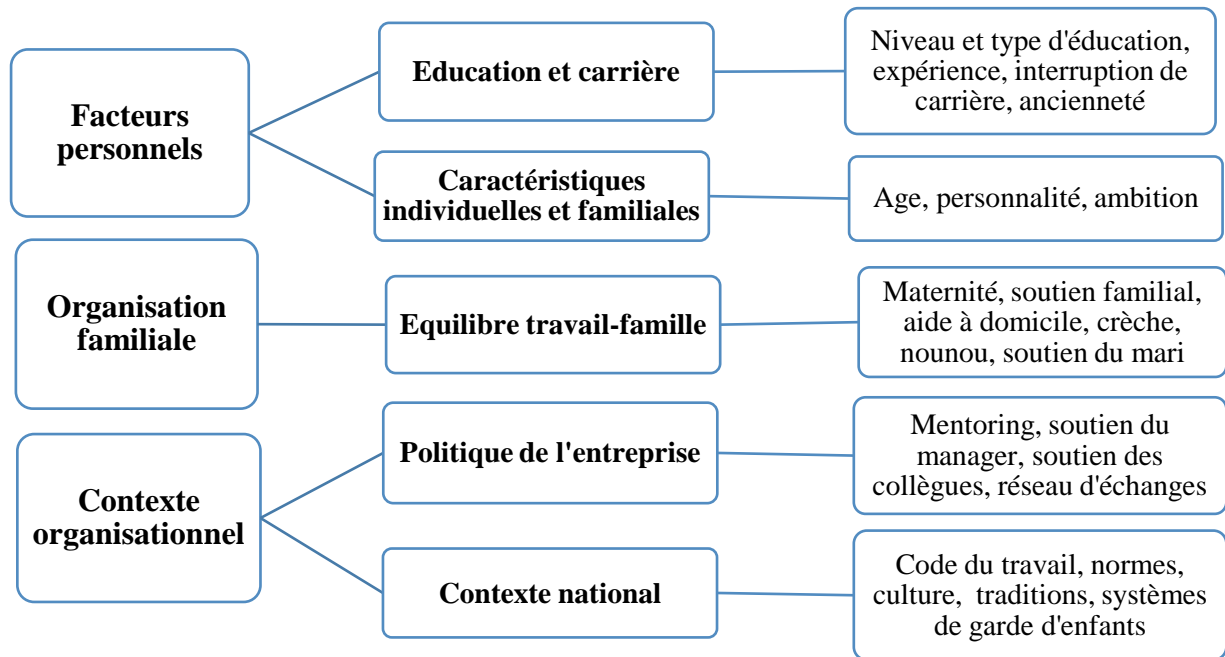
Facteurs personnels

Education et carrière

Niveau et type d'éducation, expérience, interruption de carrière, ancienneté

Caractéristiques individuelles et familiales

Age, personnalité, ambition

Organisation familiale

Equilibre travail-famille

Maternité, soutien familial, aide à domicile, crèche, nounou, soutien du mari

Contexte organisationnel

Politique de l'entreprise

Mentoring, soutien du manager, soutien des collègues, réseau d'échanges

Contexte national

Code du travail, normes, culture, traditions, systèmes de garde d'enfants